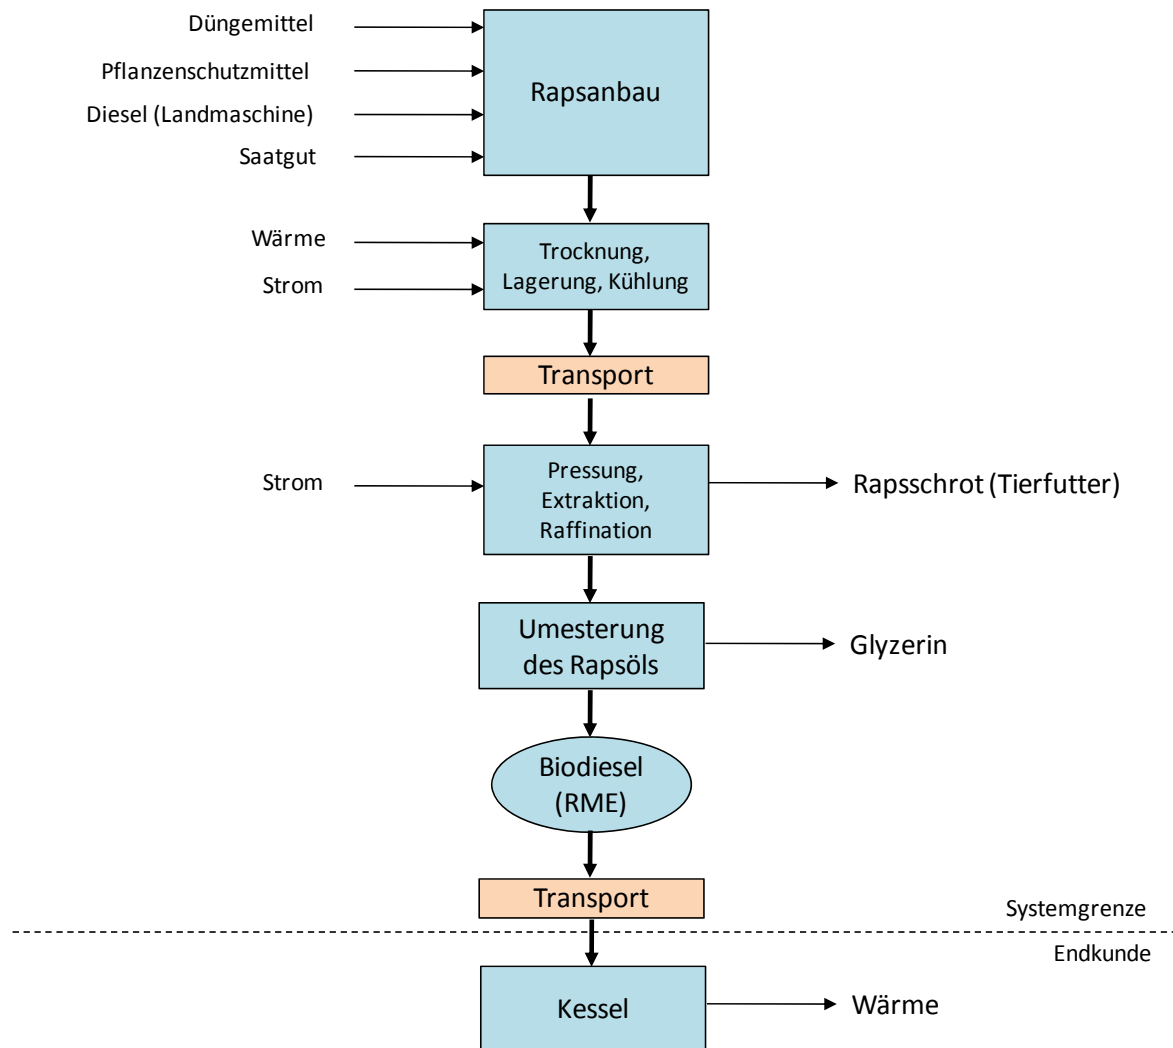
Düngemittel

Pflanzenschutzmittel

Diesel (Landmaschine)

Saatgut

Rapsanbau

Wärme

Strom

Trocknung, Lagerung, Kühlung

Transport

Strom

Pressung, Extraktion, Raffination

Rapsschrot (Tierfutter)

Umesterung des Rapsöls

Glyzerin

Biodiesel (RME)

Transport

Systemgrenze

Endkunde

Kessel

Wärme